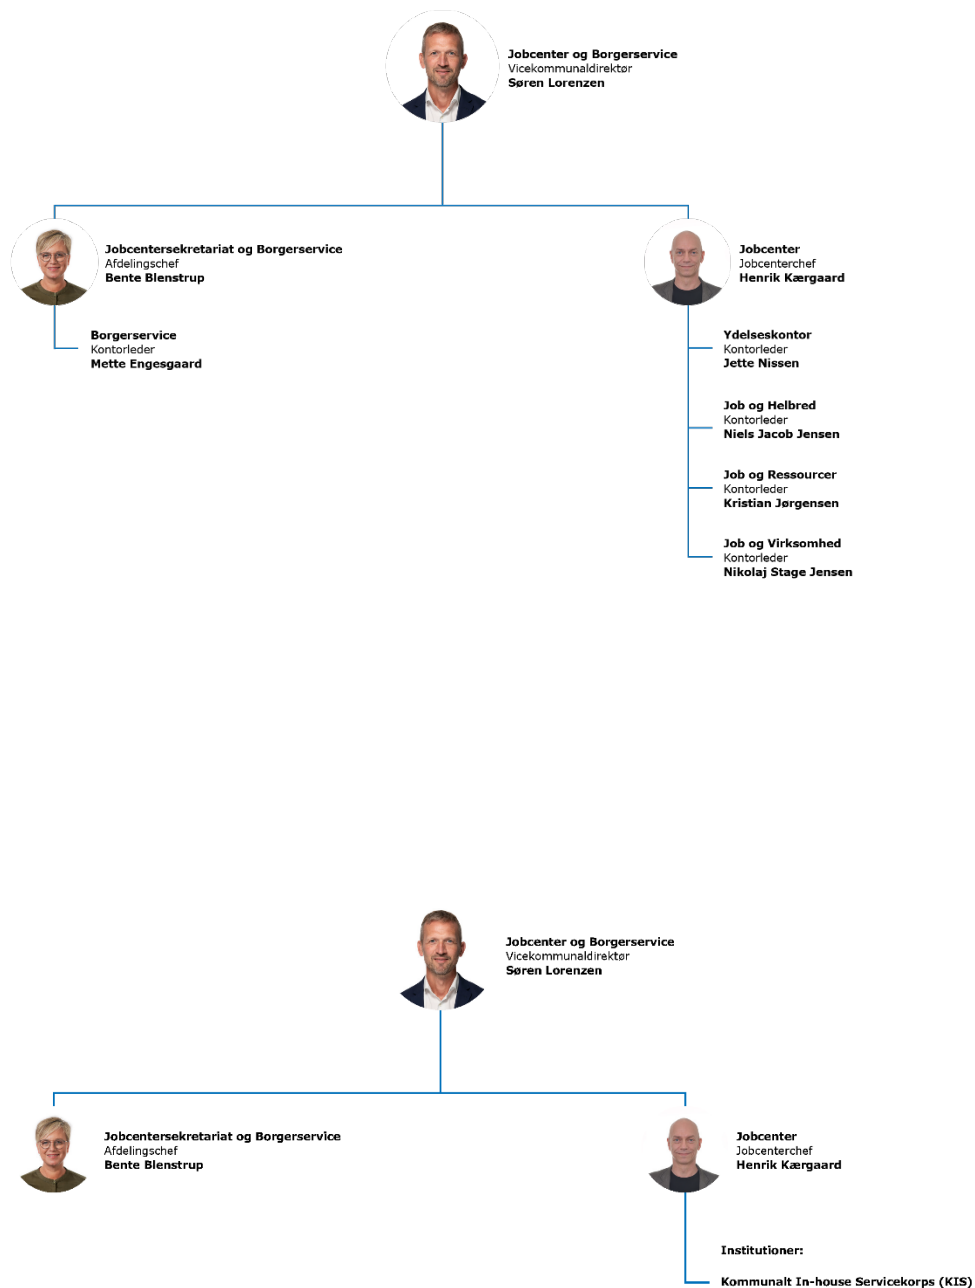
**Jobcenter og Borgerservice**
Vicekommunaldirektør
**Søren Lorenzen**

**Jobcentersekretariat og Borgerservice**
Afdelingschef
**Bente Blenstrup**

**Borgerservice**
Kontorleder
**Mette Engesgaard**

**Jobcenter**
Jobcenterchef
**Henrik Kærgaard**

**Ydelseskontor**
Kontorleder
**Jette Nissen**

**Job og Helbred**
Kontorleder
**Niels Jacob Jensen**

**Job og Ressourcer**
Kontorleder
**Kristian Jørgensen**

**Job og Virksomhed**
Kontorleder
**Nikolaj Stage Jensen**

**Jobcenter og Borgerservice**
Vicekommunaldirektør
**Søren Lorenzen**

**Jobcentersekretariat og Borgerservice**
Afdelingschef
**Bente Blenstrup**

**Jobcenter**
Jobcenterchef
**Henrik Kærgaard**

**Institutioner:**

**Kommunalt In-house Servicekorps (KIS)**